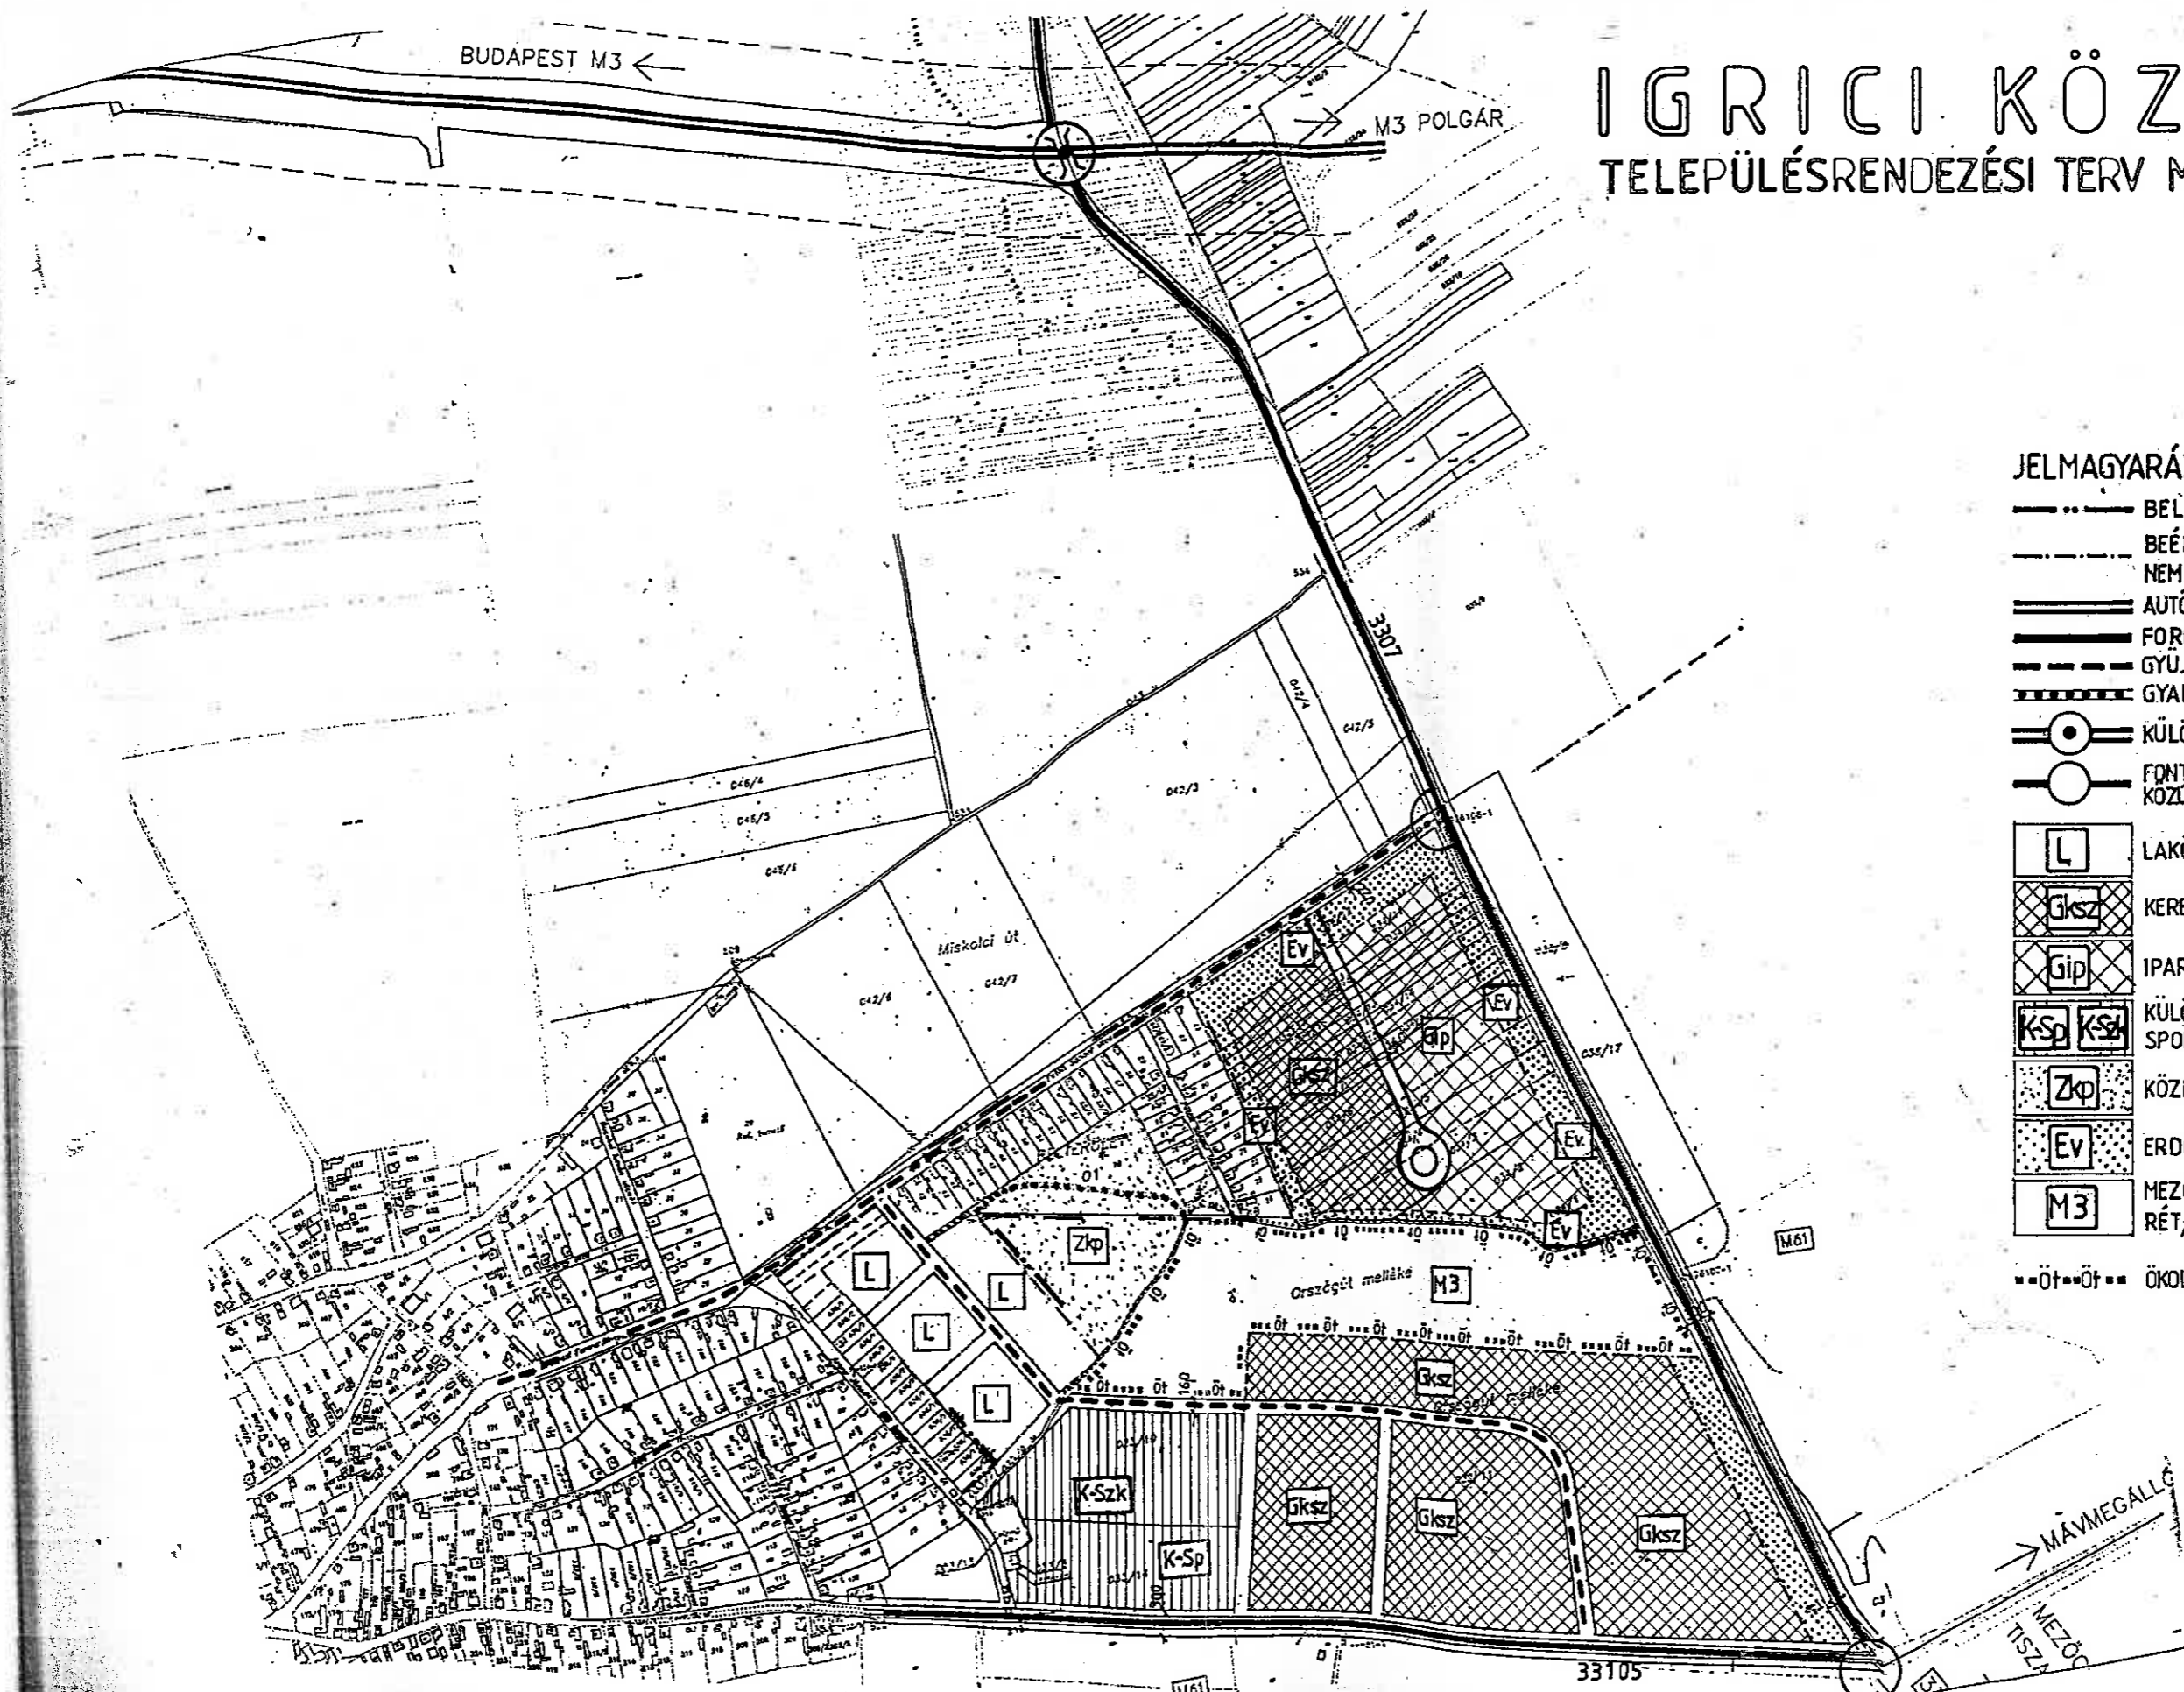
IGRICI KÖZ
TELEPÜLÉSRENDEZÉSI TERV M

BUDAPEST M3
M3 POLGÁR

JELMAGYARÁ
BEL
BEÉ
NEM
AUTÓ
FOR
GYŰ
GYAL
KÜLÖ
FONT
KÖZÚ
L LAKÓ
Gksz KERE
Gip IPAR
K-Sp K-Szk KÜLÖ SPO
Zkp KÖZ
Ev ERD
M3 MEZŐ RÉT
Öt Öt ÖKOL

3307
Miskolci út
Ev
Gip
Gksz
Ev
Ev
Ev
Ev
Zkp
L
L
L
L
M3
Országút melléke
M61
Öt
Gksz
K-Szk
K-Sp
Gksz
Gksz
Gksz
MÁVMEGÁLLÓ
MEZŐC
TISZA
33105
M61